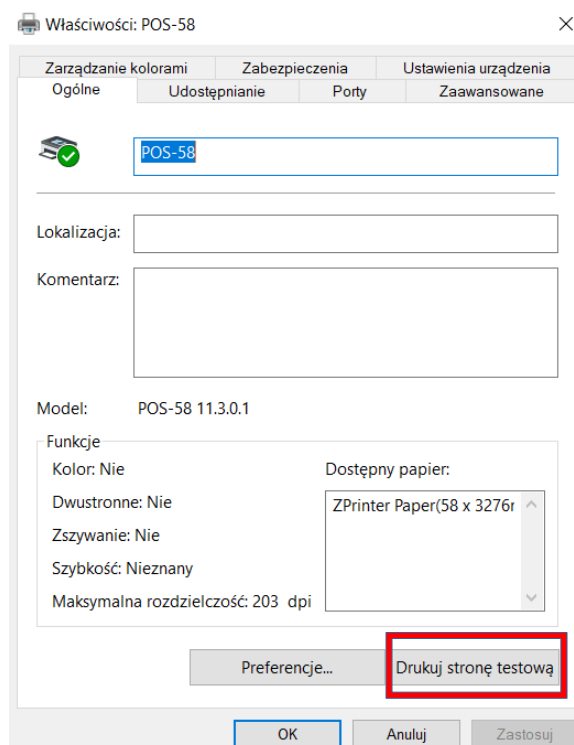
Właściwości: POS-58

×

Zarządzanie kolorami
Zabezpieczenia
Ustawienia urządzenia
Ogólne
Udostępnianie
Porty
Zaawansowane

POS-58

Lokalizacja:

Komentarz:

Model: POS-58 11.3.0.1

Funkcje
Kolor: Nie
Dwustronne: Nie
Zszywanie: Nie
Szybkość: Nieznany
Maksymalna rozdzielczość: 203 dpi

Dostępny papier:
ZPrinter Paper(58 x 3276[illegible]

Preferencje...
Drukuj stronę testową

OK
Anuluj
Zastosuj